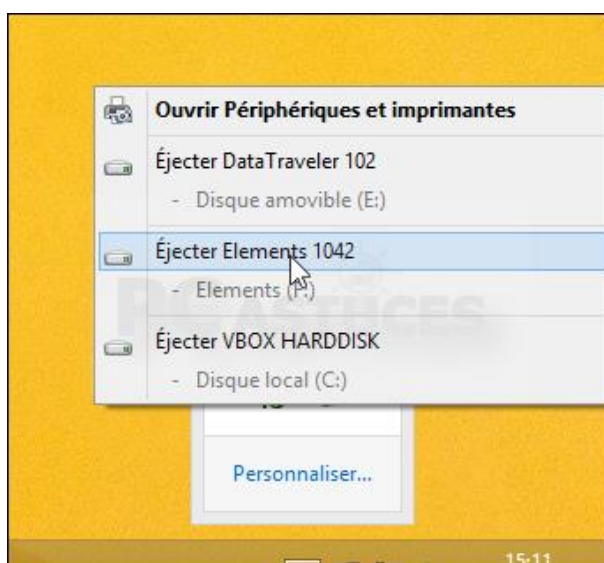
Ouvrir Périphériques et imprimantes

Éjecter DataTraveler 102

- Disque amovible (E:)

Éjecter Elements 1042

- Elements (F:)

Éjecter VBOX HARDDISK

- Disque local (C:)

Personnaliser...

PC ASTUCES

15:11